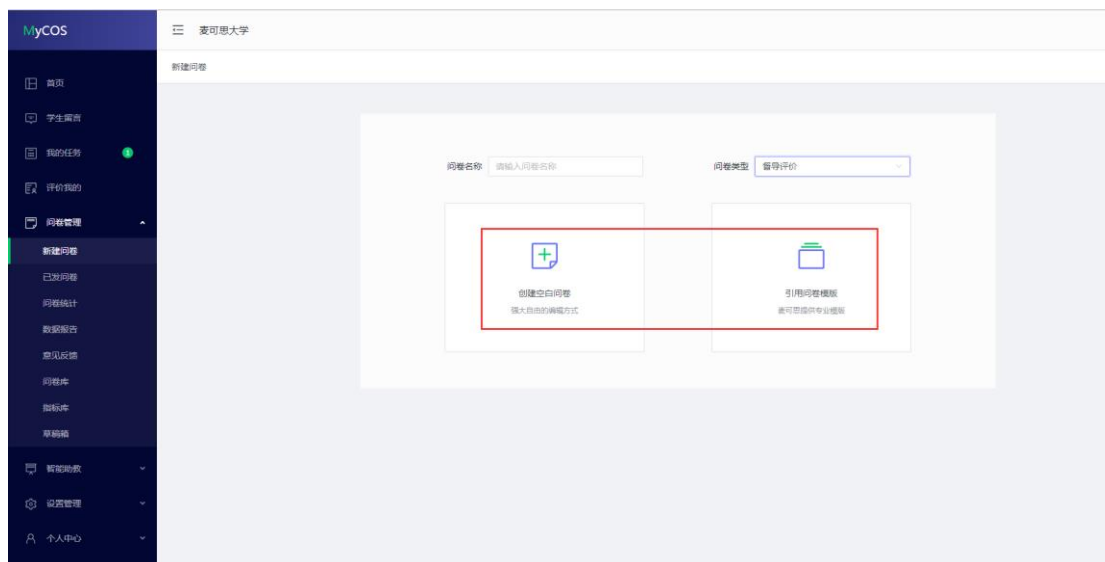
MyCOS

首页

学生留言

我的任务

评价我的

问卷管理

新建问卷

已发问卷

问卷统计

数据报告

意见反馈

问卷库

指标库

草稿箱

智能助教

设置管理

个人中心

麦可思大学

新建问卷

问卷名称 请输入问卷名称

问卷类型 督导评价

创建空白问卷

强大自由的编辑方式

引用问卷模版

麦可思提供专业模版